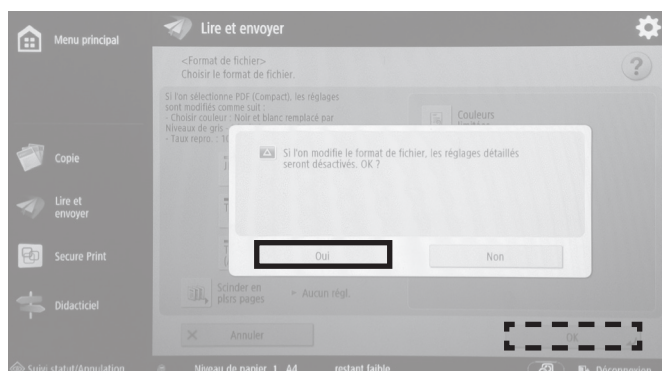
Menu principal

Lire et envoyer

<Format de fichier>
Choisir le format de fichier.

Si l'on sélectionne PDF (Compact), les réglages sont modifiés comme suit :
- Choisir couleur : Noir et blanc remplacé par Niveaux de gris
- Taux repro. : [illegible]

Couleurs

Si l'on modifie le format de fichier, les réglages détaillés seront désactivés. OK ?

Oui

Non

Copie

Lire et envoyer

Secure Print

Didacticiel

Scinder en plsrs pages

Aucun régl.

Annuler

OK

Suivi statut/Annulation

Niveau de papier 1 A4

restant faible

Déconnexion